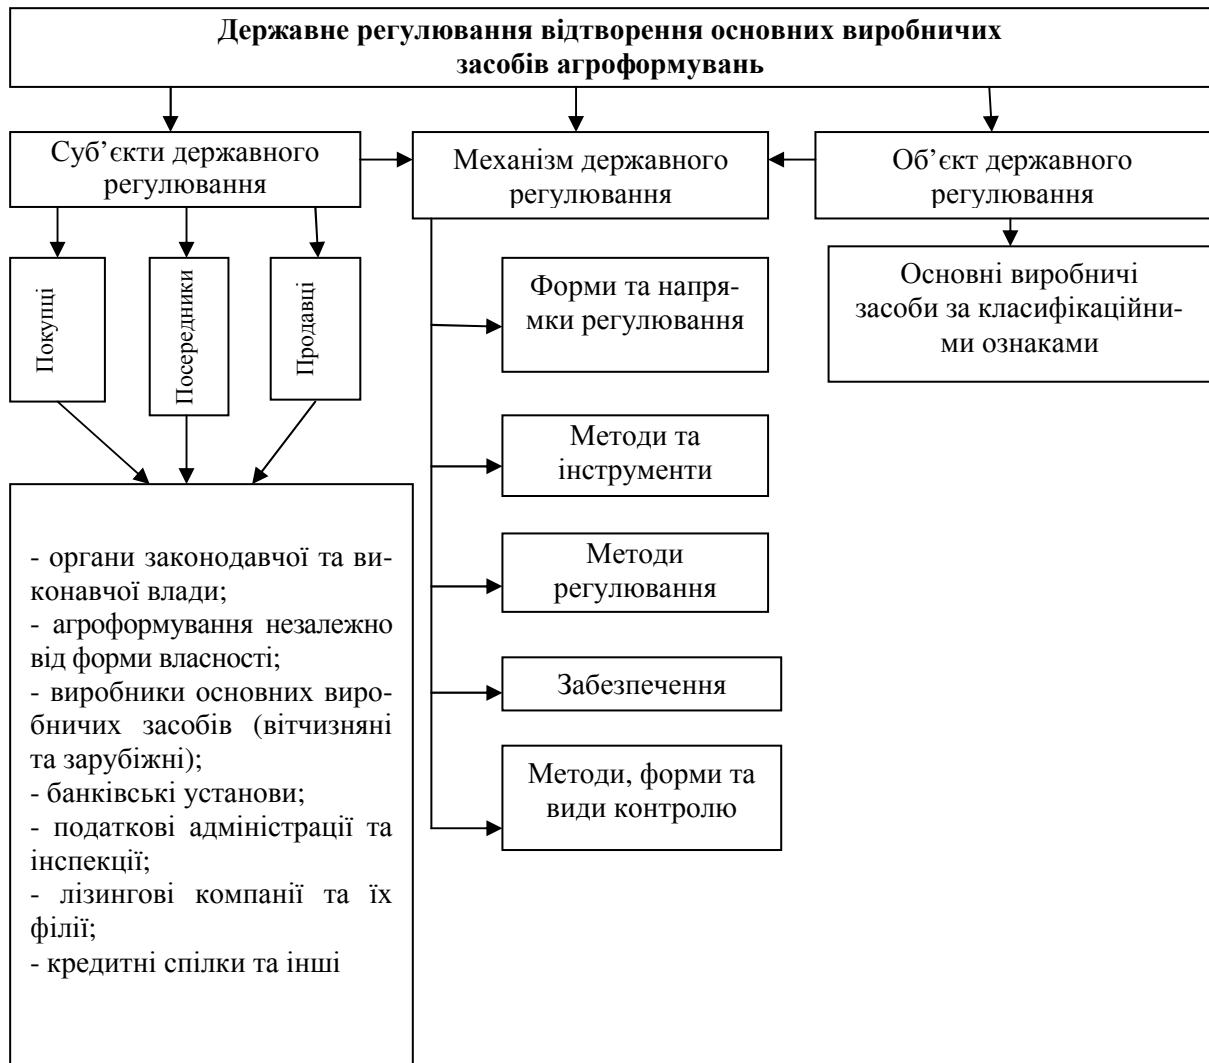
**Державне регулювання відтворення основних виробничих засобів агроформувань**

Суб'єкти державного регулювання

Механізм державного регулювання

Об'єкт державного регулювання

Покупці

Посередники

Продавці

Основні виробничі засоби за класифікаційними ознаками

Форми та напрямки регулювання

Методи та інструменти

Методи регулювання

Забезпечення

Методи, форми та види контролю

- органи законодавчої та виконавчої влади;
- агроформування незалежно від форми власності;
- виробники основних виробничих засобів (вітчизняні та зарубіжні);
- банківські установи;
- податкові адміністрації та інспекції;
- лізингові компанії та їх філії;
- кредитні спілки та інші